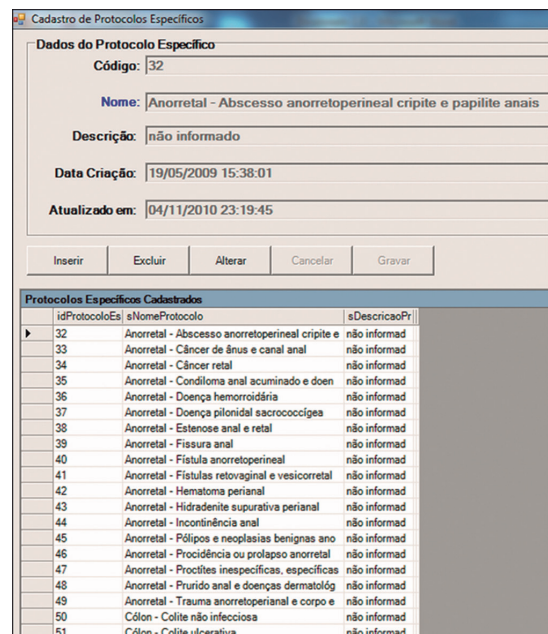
Cadastro de Protocolos Especificos

Dados do Protocolo Específico

Código: 32

Nome: Anorretal - Abscesso anorretoperineal cripite e papilite anais

Descrição: não informado

Data Criação: 19/05/2009 15:38:01

Atualizado em: 04/11/2010 23:19:45

Inserir | Excluir | Alterar | Cancelar | Gravar

Protocolos Específicos Cadastrados

| | idProtocoloEs | sNomeProtocolo | sDescricaoPr |
|---|---|---|---|
| ▸ | 32 | Anorretal - Abscesso anorretoperineal cripite e | não informad |
| | 33 | Anorretal - Câncer de ânus e canal anal | não informad |
| | 34 | Anorretal - Câncer retal | não informad |
| | 35 | Anorretal - Condiloma anal acuminado e doen | não informad |
| | 36 | Anorretal - Doença hemorroidária | não informad |
| | 37 | Anorretal - Doença pilonidal sacrococcígea | não informad |
| | 38 | Anorretal - Estenose anal e retal | não informad |
| | 39 | Anorretal - Fissura anal | não informad |
| | 40 | Anorretal - Fístula anorretoperineal | não informad |
| | 41 | Anorretal - Fístulas retovaginal e vesicorretal | não informad |
| | 42 | Anorretal - Hematoma perianal | não informad |
| | 43 | Anorretal - Hidradenite supurativa perianal | não informad |
| | 44 | Anorretal - Incontinência anal | não informad |
| | 45 | Anorretal - Pólipos e neoplasias benignas ano | não informad |
| | 46 | Anorretal - Procidência ou prolapso anorretal | não informad |
| | 47 | Anorretal - Proctites inespecíficas, específicas | não informad |
| | 48 | Anorretal - Prurido anal e doenças dermatolog | não informad |
| | 49 | Anorretal - Trauma anorretoperianal e corpo e | não informad |
| | 50 | Cólon - Colite não infecciosa | não informad |
| | 51 | Cólon - Colite ulcerativa | não informad |